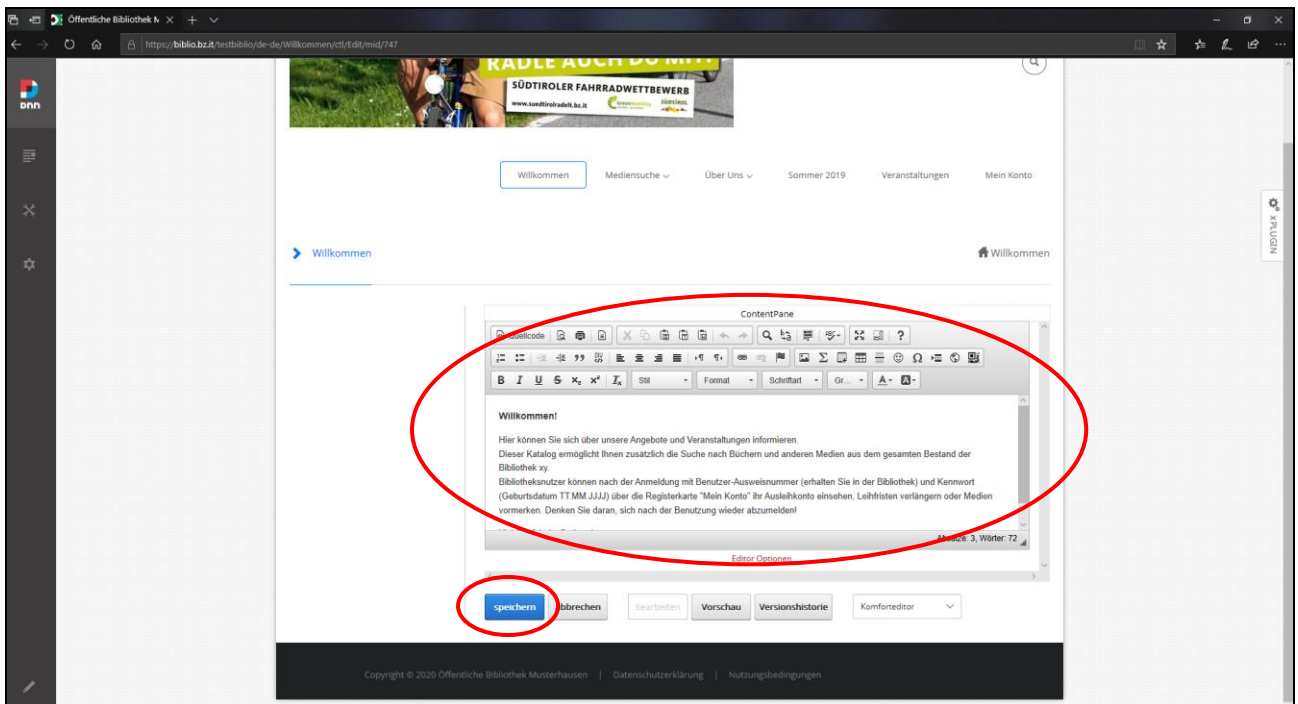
Öffentliche Bibliothek M ×

https://biblio.bz.it/testbiblio/de-de/Willkommen/ctl/Edit/mid/747

DNN

RADLE AUCH DU MIT!
SÜDTIROLER FAHRRADWETTBEWERB
www.suedtirolradelt.bz.it

Willkommen | Mediensuche | Über Uns | Sommer 2019 | Veranstaltungen | Mein Konto

Willkommen

Willkommen

XPLUGIN

ContentPane

Quellcode

Stil | Format | Schriftart | Gr...

Willkommen!

Hier können Sie sich über unsere Angebote und Veranstaltungen informieren.
Dieser Katalog ermöglicht Ihnen zusätzlich die Suche nach Büchern und anderen Medien aus dem gesamten Bestand der Bibliothek xy.
Bibliotheksnutzer können nach der Anmeldung mit Benutzer-Ausweisnummer (erhalten Sie in der Bibliothek) und Kennwort (Geburtsdatum TT.MM.JJJJ) über die Registerkarte "Mein Konto" ihr Ausleihkonto einsehen, Leihfristen verlängern oder Medien vormerken. Denken Sie daran, sich nach der Benutzung wieder abzumelden!

Absätze: 3, Wörter: 72

Editor Optionen

speichern | Abbrechen | bearbeiten | Vorschau | Versionshistorie | Komforteditor

Copyright © 2020 Öffentliche Bibliothek Musterhausen | Datenschutzerklärung | Nutzungsbedingungen